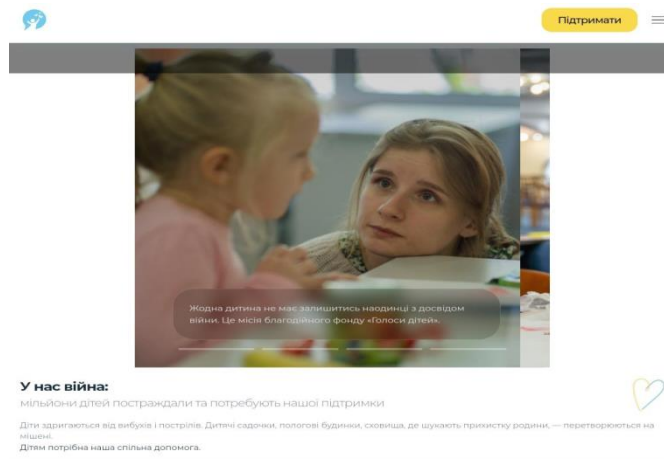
Підтримати

Жодна дитина не має залишитись наодинці з досвідом війни. Це місія благодійного фонду «Голоси дітей».

У нас війна:

мільйони дітей постраждали та потребують нашої підтримки

Діти здригаються від вибухів і пострілів. Дитячі садочки, пологові будинки, сховища, де шукають прихистку родини, — перетворюються на мішені.

Дітям потрібна наша спільна допомога.